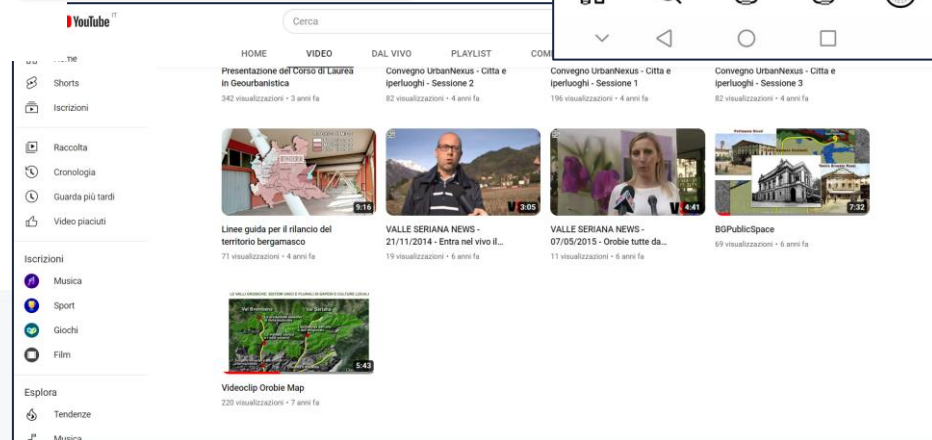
YouTube IT

Cerca

HOME VIDEO DAL VIVO PLAYLIST COM

Home
Shorts
Iscrizioni

Raccolta
Cronologia
Guarda più tardi
Video piaciuti

Iscrizioni
Musica
Sport
Giochi
Film

Esplora
Tendenze
Musica

Presentazione del Corso di Laurea in Geourbanistica
342 visualizzazioni • 3 anni fa

Convegno UrbanNexus - Citta e iperluoghi - Sessione 2
82 visualizzazioni • 4 anni fa

Convegno UrbanNexus - Citta e iperluoghi - Sessione 1
196 visualizzazioni • 4 anni fa

Convegno UrbanNexus - Citta e iperluoghi - Sessione 3
82 visualizzazioni • 4 anni fa

9:16
Linee guida per il rilancio del territorio bergamasco
71 visualizzazioni • 4 anni fa

3:05
VALLE SERIANA NEWS - 21/11/2014 - Entra nel vivo il...
19 visualizzazioni • 6 anni fa

4:41
VALLE SERIANA NEWS - 07/05/2015 - Orobie tutte da...
11 visualizzazioni • 6 anni fa

7:32
BGPublicSpace
69 visualizzazioni • 6 anni fa

5:43
Videoclip Orobie Map
220 visualizzazioni • 7 anni fa